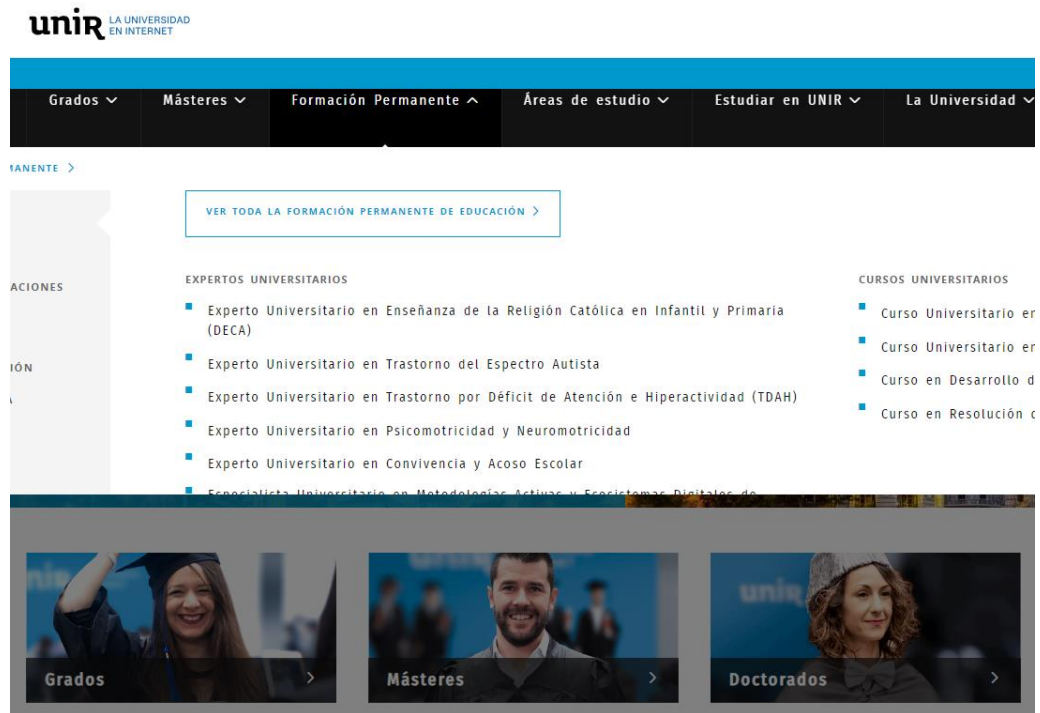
unir LA UNIVERSIDAD EN INTERNET

Grados ∨ Másteres ∨ Formación Permanente ∧ Áreas de estudio ∨ Estudiar en UNIR ∨ La Universidad ∨

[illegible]ANENTE >

VER TODA LA FORMACIÓN PERMANENTE DE EDUCACIÓN >

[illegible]ACIONES

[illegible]IÓN

EXPERTOS UNIVERSITARIOS

Experto Universitario en Enseñanza de la Religión Católica en Infantil y Primaria (DECA)

Experto Universitario en Trastorno del Espectro Autista

Experto Universitario en Trastorno por Déficit de Atención e Hiperactividad (TDAH)

Experto Universitario en Psicomotricidad y Neuromotricidad

Experto Universitario en Convivencia y Acoso Escolar

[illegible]

CURSOS UNIVERSITARIOS

Curso Universitario er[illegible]

Curso Universitario er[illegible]

Curso en Desarrollo d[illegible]

Curso en Resolución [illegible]

Grados >

Másteres >

Doctorados >